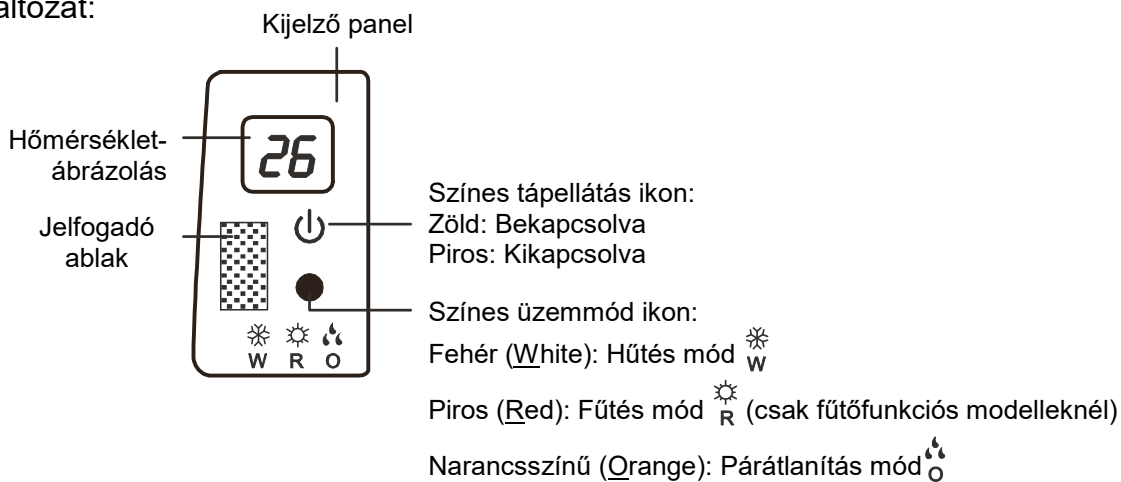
áltozat:

Kijelző panel

Hőmérséklet-ábrázolás

26

Jelfogadó ablak

W R O

Színes tápellátás ikon:
Zöld: Bekapcsolva
Piros: Kikapcsolva

Színes üzemmód ikon:
Fehér (White): Hűtés mód W
Piros (Red): Fűtés mód R (csak fűtőfunkciós modelleknél)
Narancsszínű (Orange): Párátlanítás mód O